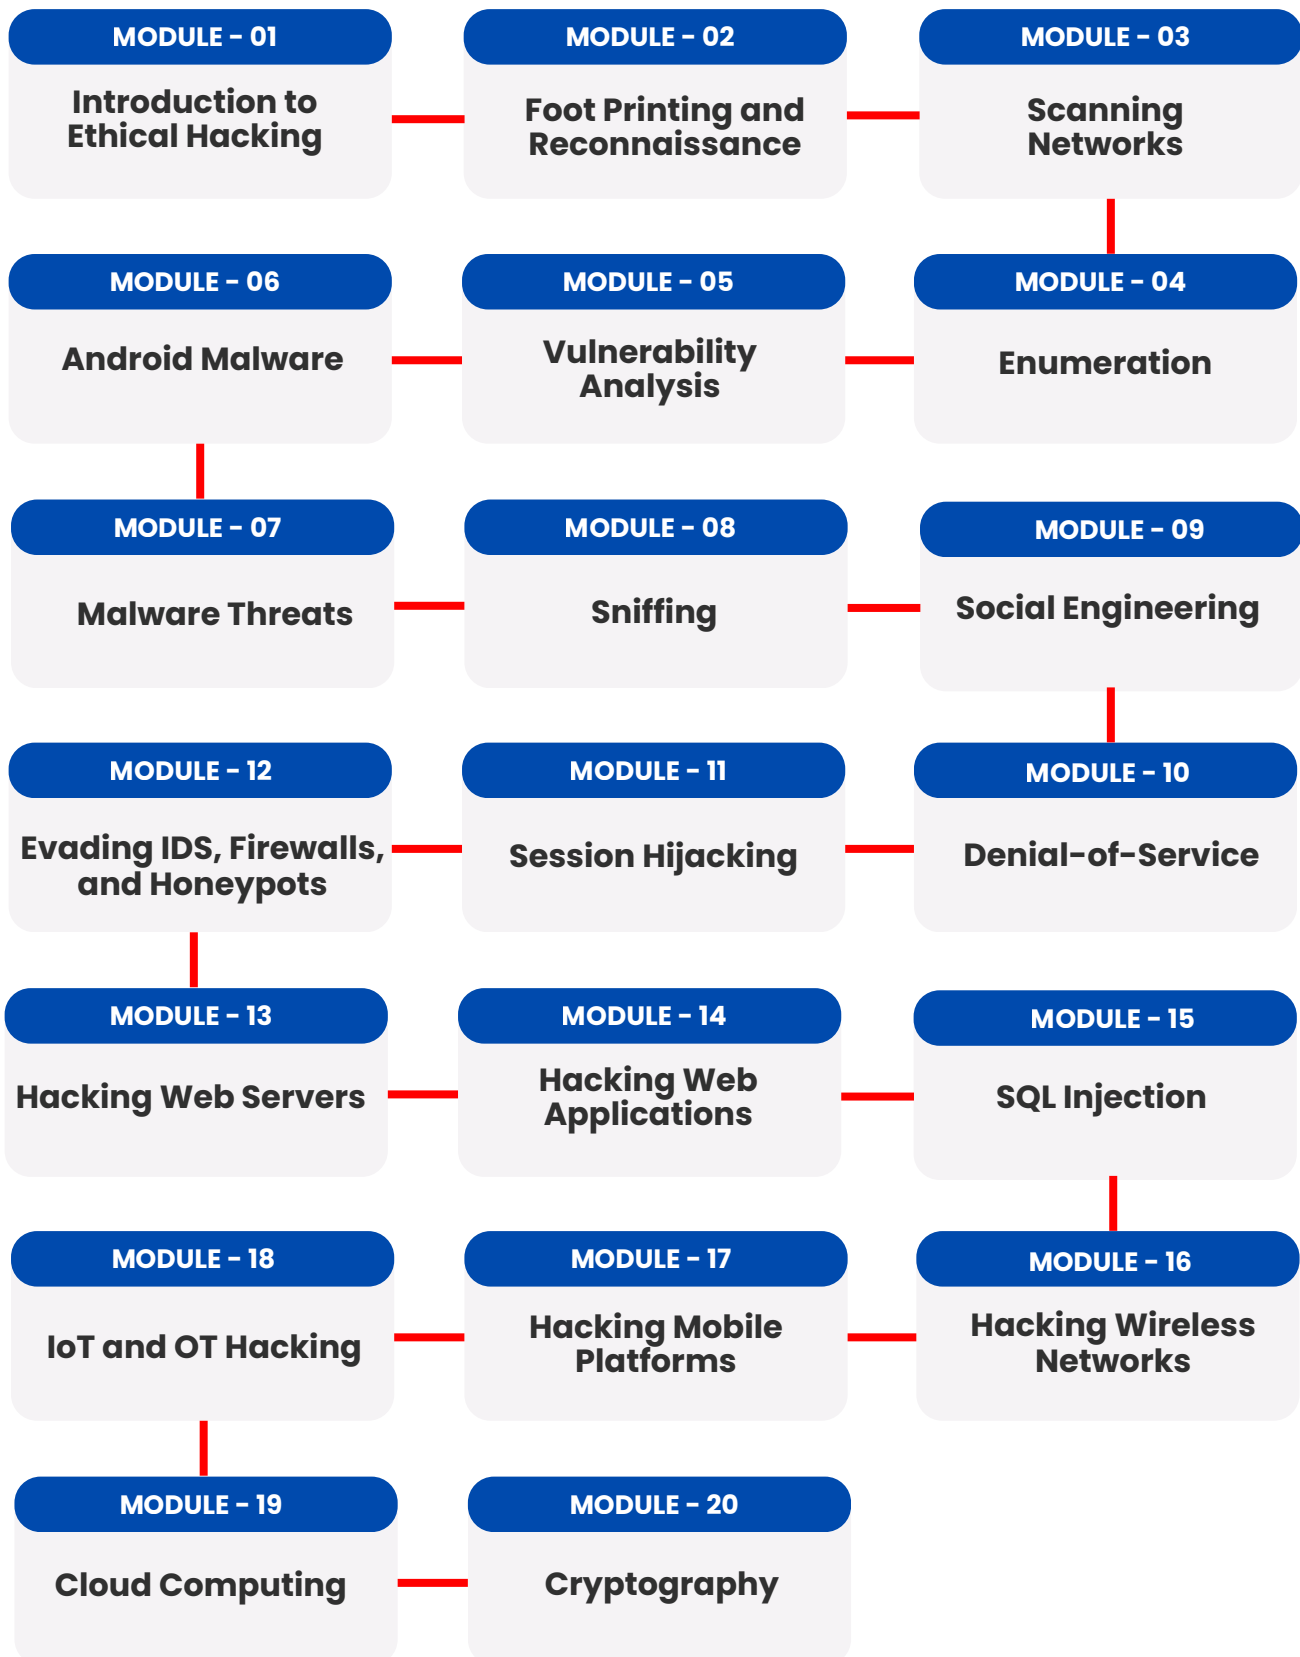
MODULE - 01
Introduction to Ethical Hacking

MODULE - 02
Foot Printing and Reconnaissance

MODULE - 03
Scanning Networks

MODULE - 06
Android Malware

MODULE - 05
Vulnerability Analysis

MODULE - 04
Enumeration

MODULE - 07
Malware Threats

MODULE - 08
Sniffing

MODULE - 09
Social Engineering

MODULE - 12
Evading IDS, Firewalls, and Honeypots

MODULE - 11
Session Hijacking

MODULE - 10
Denial-of-Service

MODULE - 13
Hacking Web Servers

MODULE - 14
Hacking Web Applications

MODULE - 15
SQL Injection

MODULE - 18
IoT and OT Hacking

MODULE - 17
Hacking Mobile Platforms

MODULE - 16
Hacking Wireless Networks

MODULE - 19
Cloud Computing

MODULE - 20
Cryptography